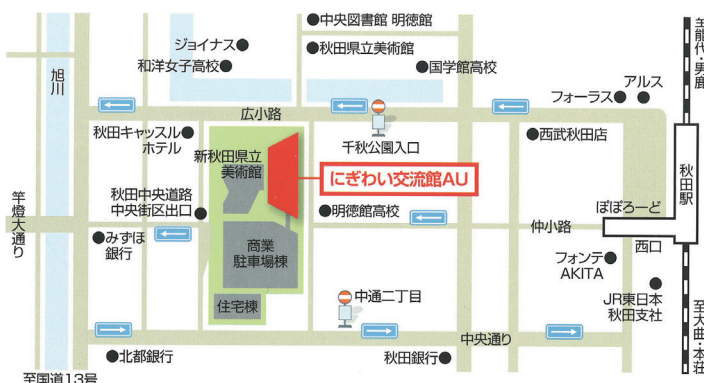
●中央図書館 明徳館
ジョイナス●
●秋田県立美術館
和洋女子高校●
●国学館高校
旭川
至能代・男鹿
アルス
フォーラス●
●
広小路
秋田キャッスルホテル●
千秋公園入口
●西武秋田店
新秋田県立美術館
にぎわい交流館AU
秋田駅
竿燈大通り
秋田中央道路中央街区出口●
●明徳館高校
ぽぽろーど
仲小路
●みずほ銀行
商業駐車場棟
西口
フォンテAKITA●
住宅棟
中通二丁目
●
JR東日本秋田支社
至大曲・本荘
中央通り
●北都銀行
秋田銀行●
至国道13号